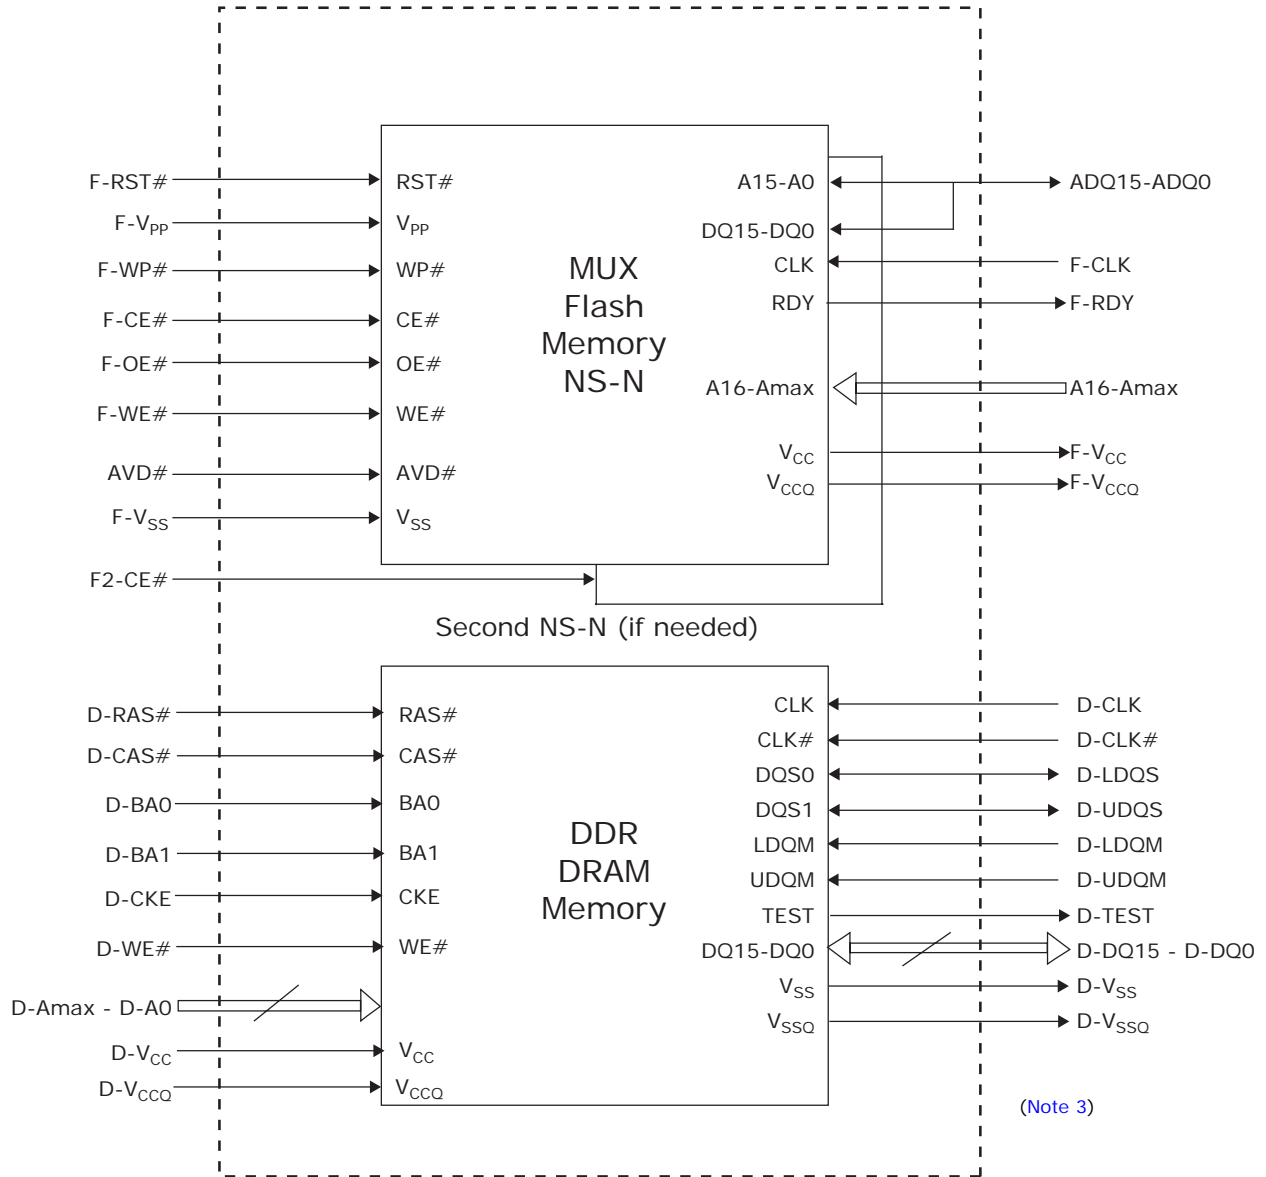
F-RST#
F-$V_{PP}$
F-WP#
F-CE#
F-OE#
F-WE#
AVD#
F-$V_{SS}$
F2-CE#

RST#
$V_{PP}$
WP#
CE#
OE#
WE#
AVD#
$V_{SS}$

MUX
Flash
Memory
NS-N

A15-A0
DQ15-DQ0
CLK
RDY
A16-Amax
$V_{CC}$
$V_{CCQ}$

ADQ15-ADQ0
F-CLK
F-RDY
A16-Amax
F-$V_{CC}$
F-$V_{CCQ}$

Second NS-N (if needed)

D-RAS#
D-CAS#
D-BA0
D-BA1
D-CKE
D-WE#
D-Amax - D-A0
D-$V_{CC}$
D-$V_{CCQ}$

RAS#
CAS#
BA0
BA1
CKE
WE#
$V_{CC}$
$V_{CCQ}$

DDR
DRAM
Memory

CLK
CLK#
DQS0
DQS1
LDQM
UDQM
TEST
DQ15-DQ0
$V_{SS}$
$V_{SSQ}$

D-CLK
D-CLK#
D-LDQS
D-UDQS
D-LDQM
D-UDQM
D-TEST
D-DQ15 - D-DQ0
D-$V_{SS}$
D-$V_{SSQ}$

(Note 3)